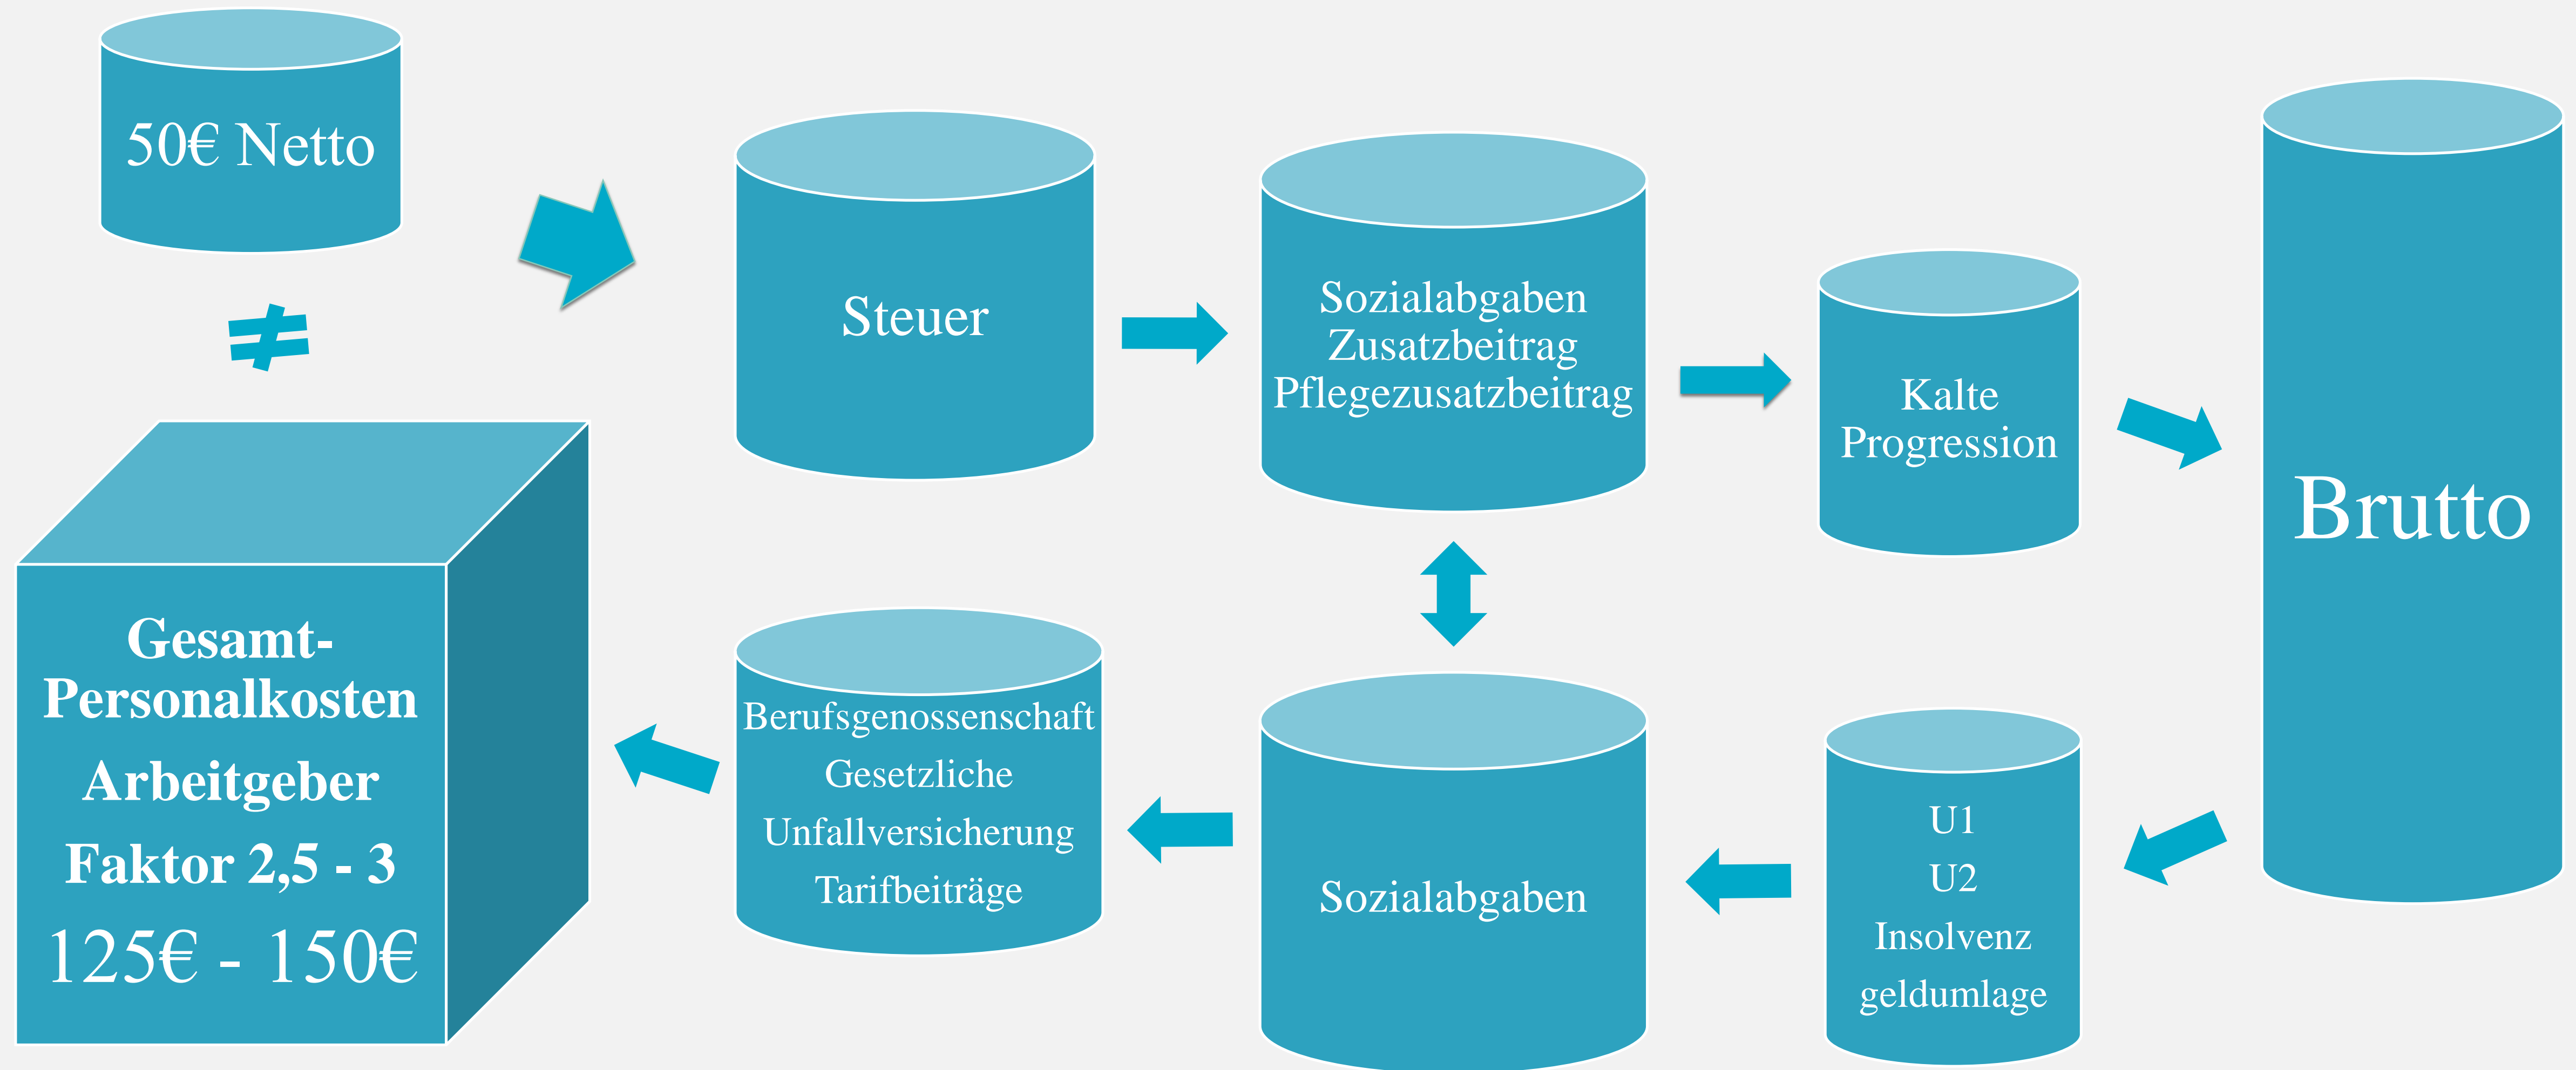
50€ Netto

≠

Steuer

Sozialabgaben
Zusatzbeitrag
Pflegezusatzbeitrag

Kalte Progression

Brutto

Gesamt-Personalkosten
Arbeitgeber
Faktor 2,5 - 3
125€ - 150€

Berufsgenossenschaft
Gesetzliche
Unfallversicherung
Tarifbeiträge

Sozialabgaben

U1
U2
Insolvenz
geldumlage